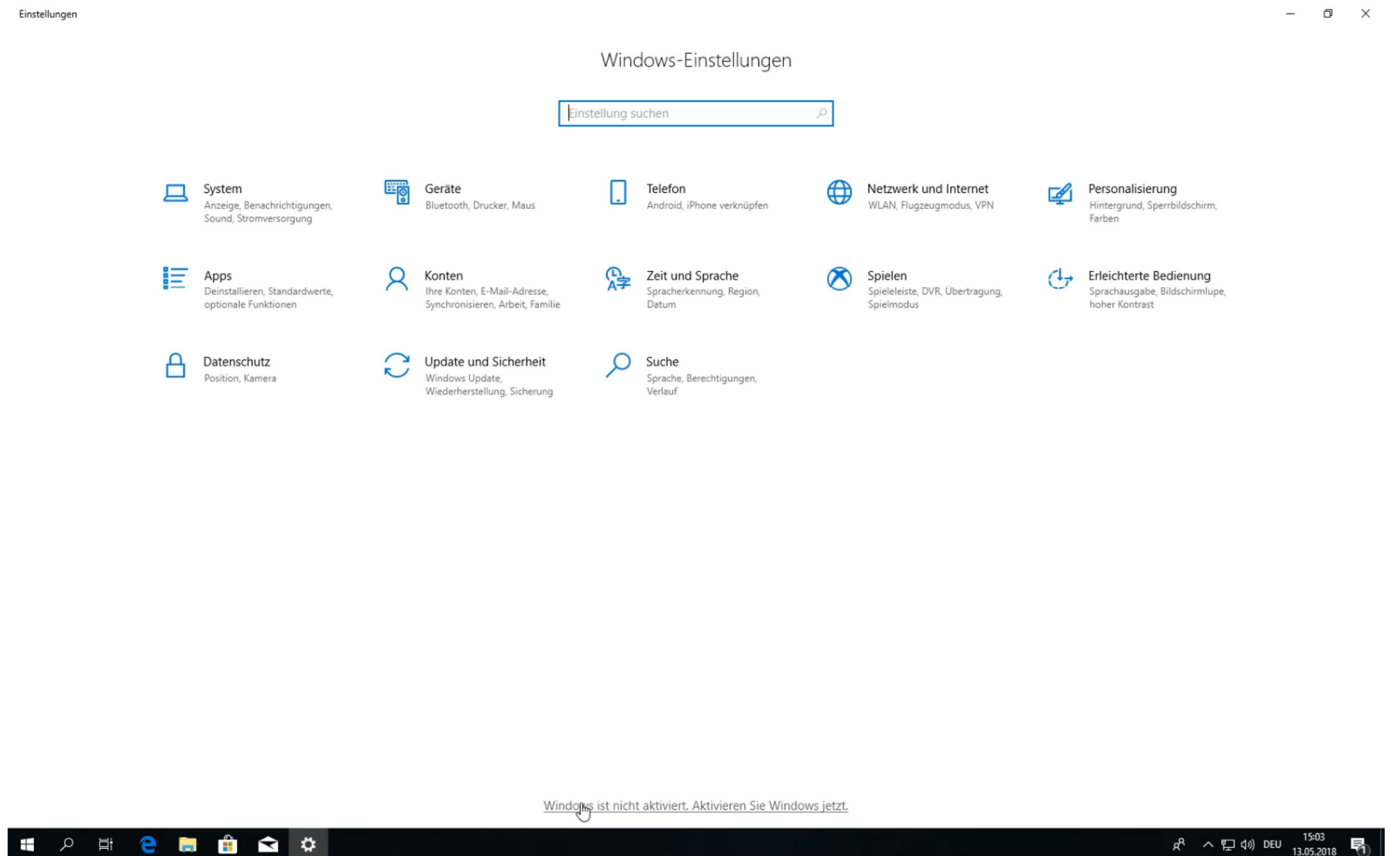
Einstellungen

Windows-Einstellungen

Einstellung suchen

System
Anzeige, Benachrichtigungen, Sound, Stromversorgung

Geräte
Bluetooth, Drucker, Maus

Telefon
Android, iPhone verknüpfen

Netzwerk und Internet
WLAN, Flugzeugmodus, VPN

Personalisierung
Hintergrund, Sperrbildschirm, Farben

Apps
Deinstallieren, Standardwerte, optionale Funktionen

Konten
Ihre Konten, E-Mail-Adresse, Synchronisieren, Arbeit, Familie

Zeit und Sprache
Spracherkennung, Region, Datum

Spielen
Spieleleiste, DVR, Übertragung, Spielmodus

Erleichterte Bedienung
Sprachausgabe, Bildschirmlupe, hoher Kontrast

Datenschutz
Position, Kamera

Update und Sicherheit
Windows Update, Wiederherstellung, Sicherung

Suche
Sprache, Berechtigungen, Verlauf

Windows ist nicht aktiviert. Aktivieren Sie Windows jetzt.

DEU 15:03 13.05.2018